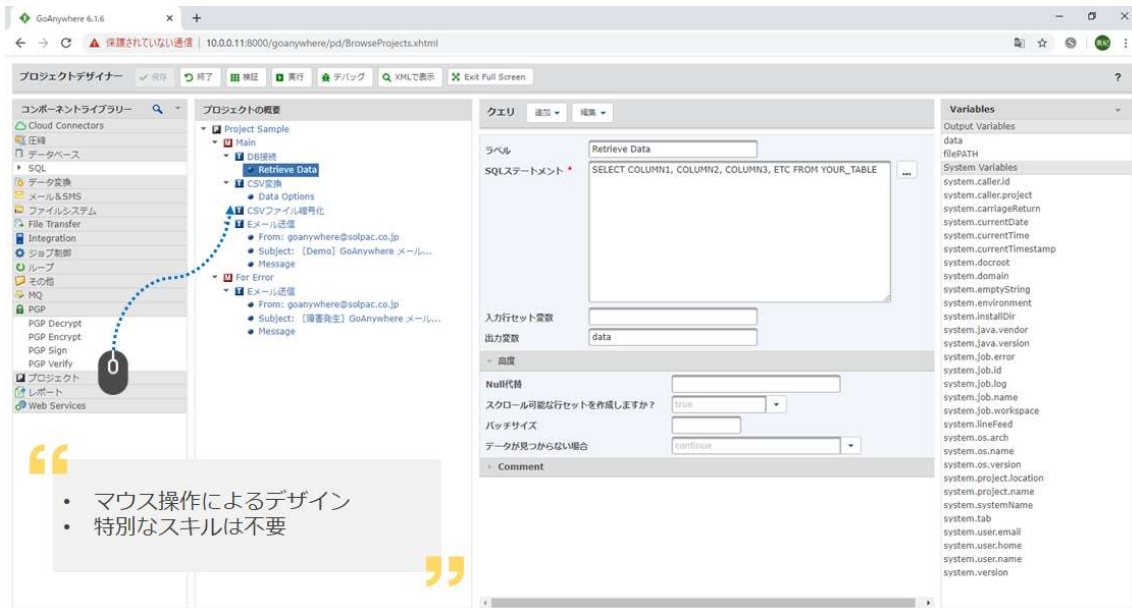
GoAnywhere 6.1.6 × +

← → C ▲ 保護されていない通信 | 10.0.0.11:8000/goanywhere/pd/BrowseProjects.xhtml

プロジェクトデザイナー ✓保存 終了 検証 実行 デバッグ XMLで表示 Exit Full Screen ?

コンポーネントライブラリー
Cloud Connectors
圧縮
データベース
SQL
データ変換
メール&SMS
ファイルシステム
File Transfer
Integration
ジョブ制御
ループ
その他
MQ
PGP
PGP Decrypt
PGP Encrypt
PGP Sign
PGP Verify
プロジェクト
レポート
Web Services

プロジェクトの概要
Project Sample
Main
DB接続
Retrieve Data
CSV変換
Data Options
CSVファイル暗号化
Eメール送信
From: goanywhere@solpac.co.jp
Subject: [Demo] GoAnywhere メール...
Message
For Error
Eメール送信
From: goanywhere@solpac.co.jp
Subject: [障害発生] GoAnywhere メール...
Message

クエリ 追加 ▾ 編集 ▾

ラベル Retrieve Data
SQLステートメント * SELECT COLUMN1, COLUMN2, COLUMN3, ETC FROM YOUR_TABLE ...

入力行セット変数
出力変数 data
高度
Null代替
スクロール可能な行セットを作成しますか? true
バッチサイズ
データが見つからない場合 continue
Comment

Variables
Output Variables
data
filePATH
System Variables
system.caller.id
system.caller.project
system.carriageReturn
system.currentDate
system.currentTime
system.currentTimestamp
system.docroot
system.domain
system.emptyString
system.environment
system.installDir
system.java.vendor
system.java.version
system.job.error
system.job.id
system.job.log
system.job.name
system.job.workspace
system.lineFeed
system.os.arch
system.os.name
system.os.version
system.project.location
system.project.name
system.systemName
system.tab
system.user.email
system.user.home
system.user.name
system.version

• マウス操作によるデザイン
• 特別なスキルは不要